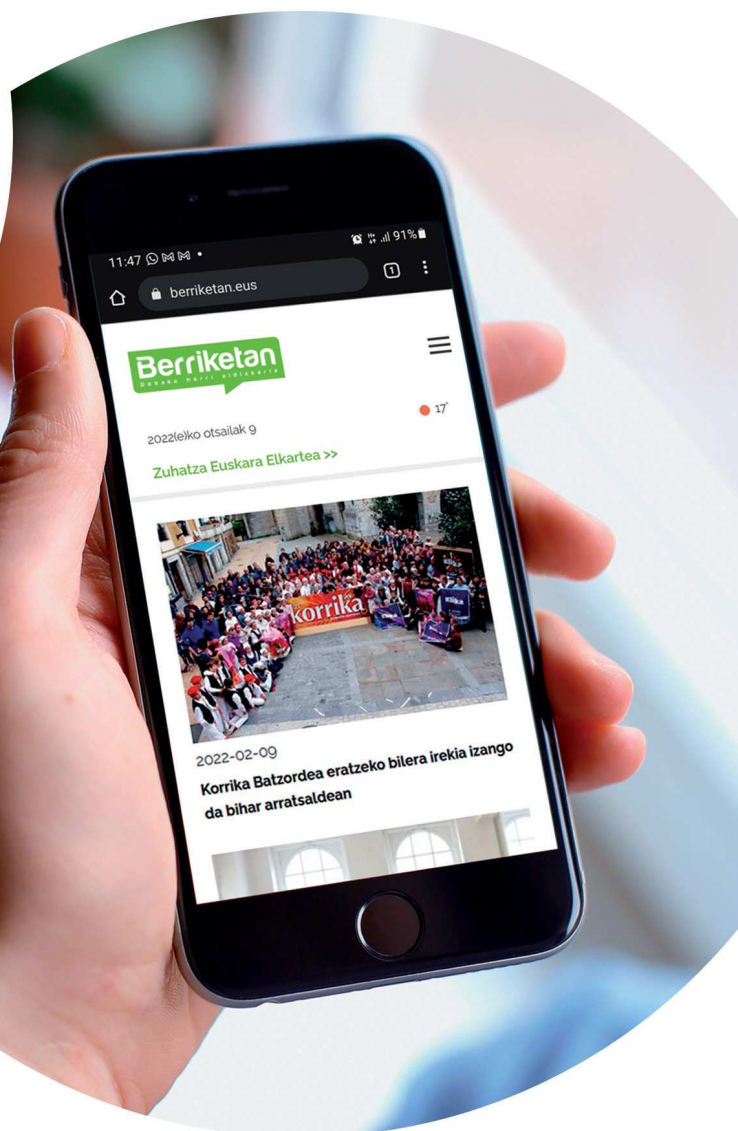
11:47 91%

berriketan.eus

1

Berriketan
Debako herri aldizkaria

17°

2022(e)ko otsailak 9

Zuhatza Euskara Elkartea >>

korrika

2022-02-09

Korrika Batzordea eratzeko bilera irekia izango da bihar arratsaldean